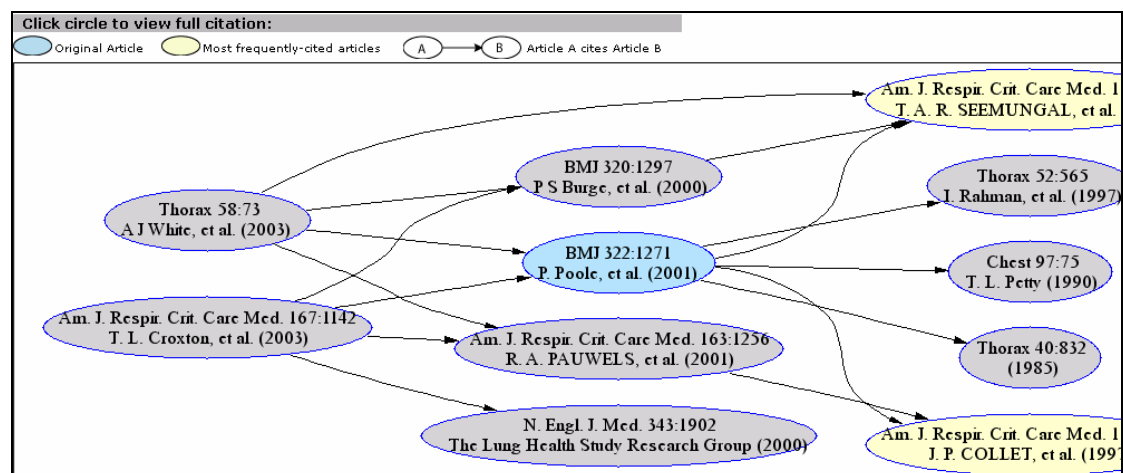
Click circle to view full citation:

Original Article

Most frequently-cited articles

A

B

Article A cites Article B

Am. J. Respir. Crit. Care Med. 1
T. A. R. SEEMUNGAL, et al.

BMJ 320:1297
P S Burge, et al. (2000)

Thorax 52:565
I. Rahman, et al. (1997

Thorax 58:73
A J White, et al. (2003)

BMJ 322:1271
P. Poole, et al. (2001)

Chest 97:75
T. L. Petty (1990)

Am. J. Respir. Crit. Care Med. 167:1142
T. L. Croxton, et al. (2003)

Am. J. Respir. Crit. Care Med. 163:1256
R. A. PAUWELS, et al. (2001)

Thorax 40:832
(1985)

N. Engl. J. Med. 343:1902
The Lung Health Study Research Group (2000)

Am. J. Respir. Crit. Care Med. 1
J. P. COLLET, et al. (1997